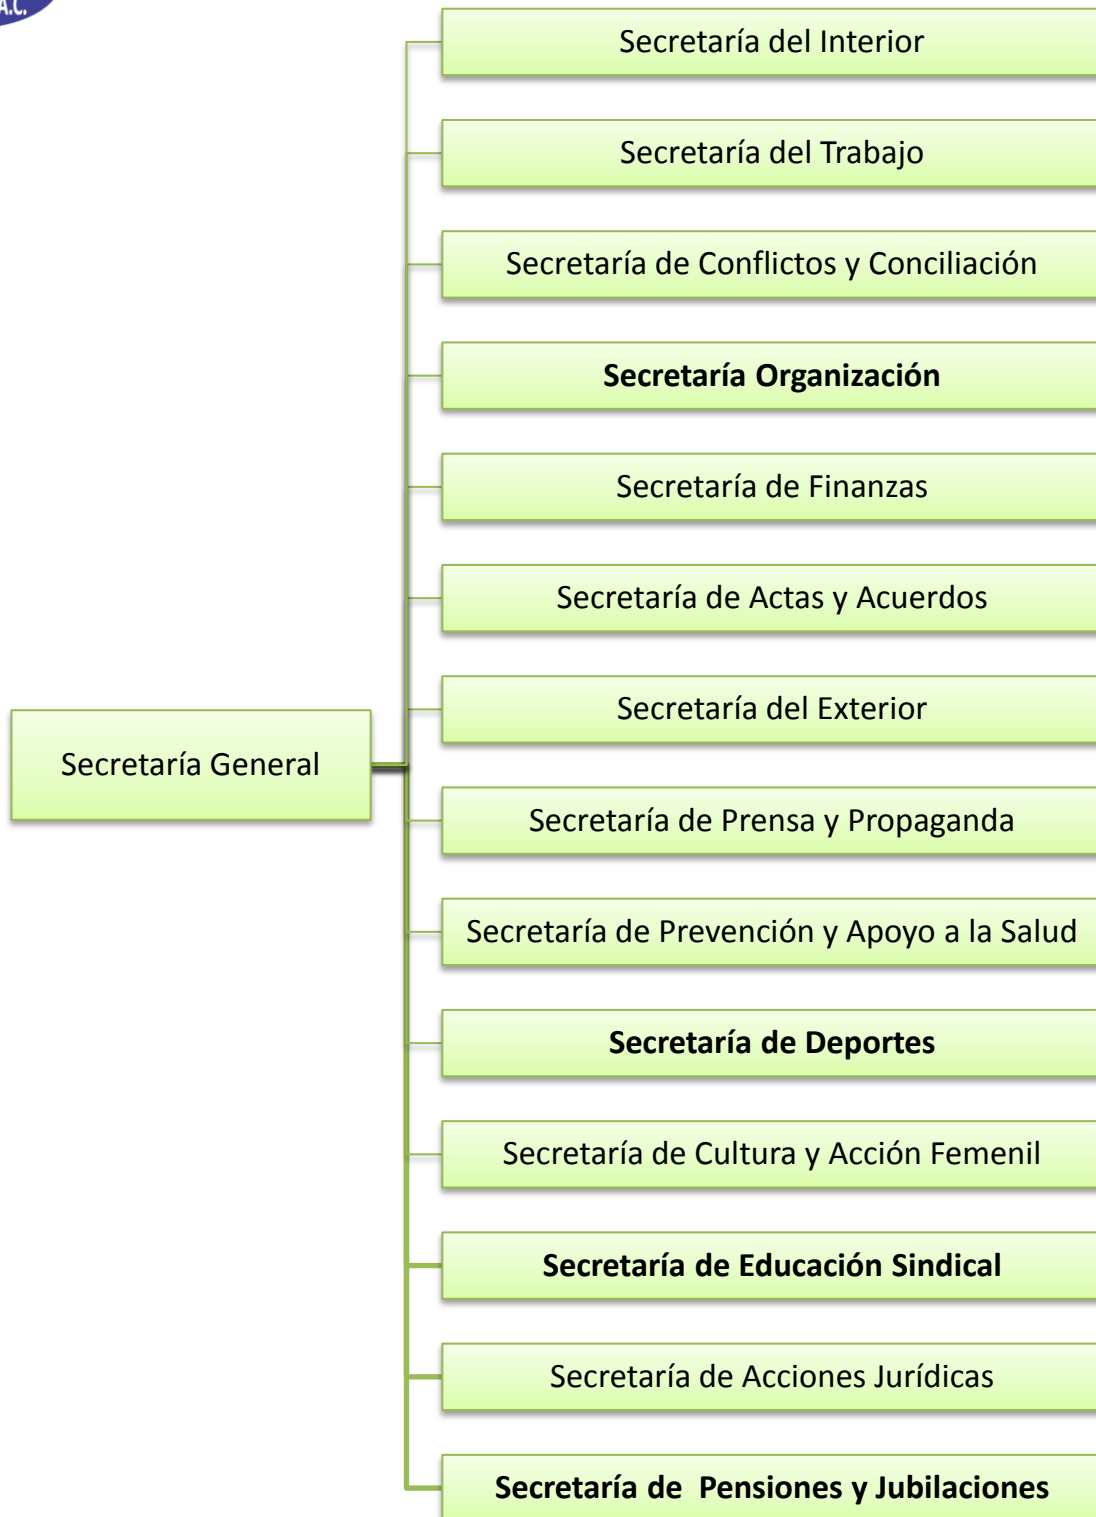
A.C.

Secretaría General

Secretaría del Interior

Secretaría del Trabajo

Secretaría de Conflictos y Conciliación

**Secretaría Organización**

Secretaría de Finanzas

Secretaría de Actas y Acuerdos

Secretaría del Exterior

Secretaría de Prensa y Propaganda

Secretaría de Prevención y Apoyo a la Salud

**Secretaría de Deportes**

Secretaría de Cultura y Acción Femenil

**Secretaría de Educación Sindical**

Secretaría de Acciones Jurídicas

**Secretaría de Pensiones y Jubilaciones**